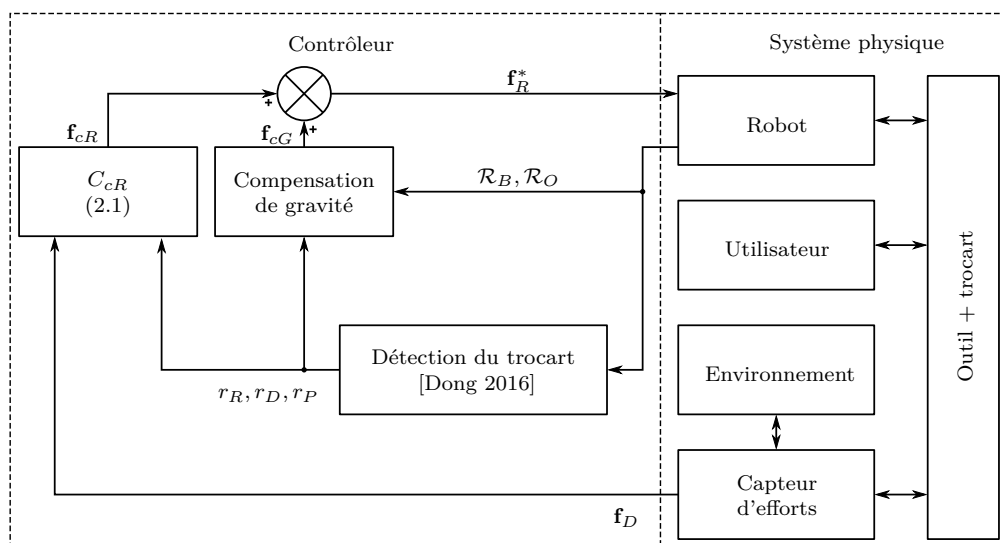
Contrôleur

Système physique

$\mathbf{f}_R^*$

+

+

$\mathbf{f}_{cR}$

$\mathbf{f}_{cG}$

Robot

$C_{cR}$
(2.1)

Compensation de gravité

$\mathcal{R}_B, \mathcal{R}_O$

Utilisateur

Outil + trocart

Détection du trocart
[Dong 2016]

Environnement

$r_R, r_D, r_P$

Capteur d'efforts

$\mathbf{f}_D$